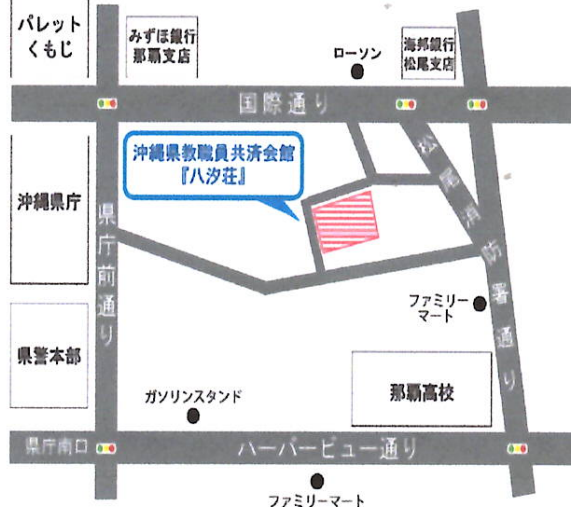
パレット
くもじ

みずほ銀行
那覇支店

ローソン

海邦銀行
松尾支店

国際通り

沖縄県教職員共済会館
『八汐荘』

松尾消防署通り

沖縄県庁

県庁前通り

ファミリー
マート

県警本部

那覇高校

ガソリンスタンド

県庁南口

ハーバービュー通り

ファミリーマート